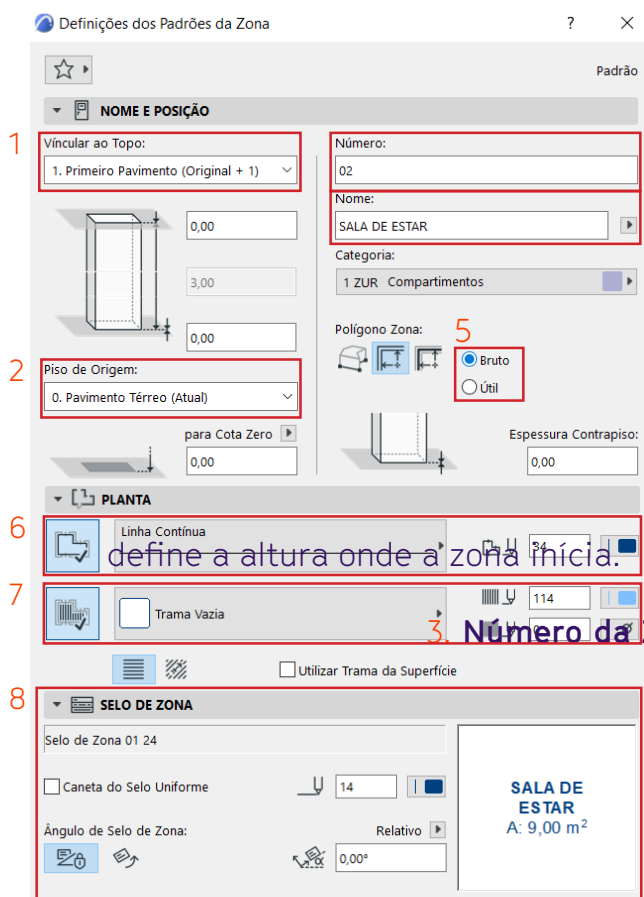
Definições dos Padrões da Zona

?

Padrão

NOME E POSIÇÃO

1

Víncular ao Topo:

1. Primeiro Pavimento (Original + 1)

0,00

3,00

0,00

2

Piso de Origem:

0. Pavimento Térreo (Atual)

para Cota Zero

0,00

Número:

02

Nome:

SALA DE ESTAR

Categoria:

1 ZUR Compartimentos

Polígono Zona:

5

Bruto

Útil

Espessura Contrapiso:

0,00

PLANTA

6

Linha Contínua

define a altura onde a zona inícia.

34

7

Trama Vazia

114

3. Número da

0

Utilizar Trama da Superfície

8

SELO DE ZONA

Selo de Zona 01 24

Caneta do Selo Uniforme

14

Ângulo de Selo de Zona:

Relativo

0,00°

SALA DE ESTAR
A: 9,00 m$^2$